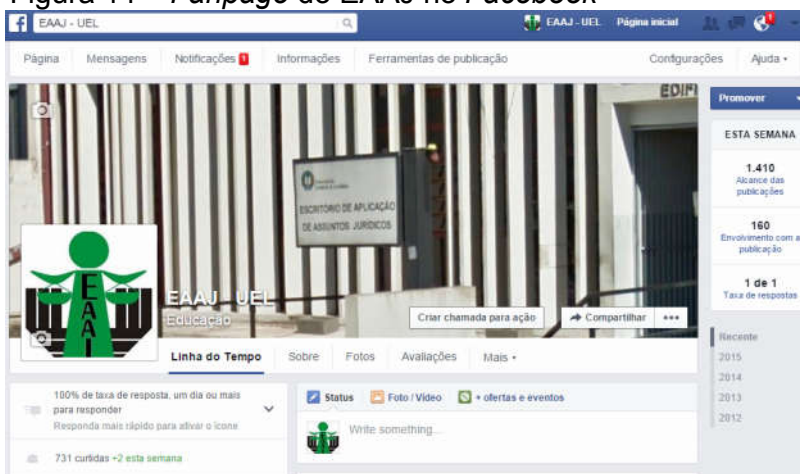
Figura 11 – Fanpage do EAAJ no Facebook

EAAJ - UEL

EAAJ - UEL Página inicial

Página Mensagens Notificações 1 Informações Ferramentas de publicação Configurações Ajuda

EDIF

ESCRITÓRIO DE APLICAÇÃO DE ASSUNTOS JURÍDICOS

EAAJ

EAAJ - UEL
Educação

Criar chamada para ação Compartilhar •••

Linha do Tempo Sobre Fotos Avaliações Mais

Promover

ESTA SEMANA

1.410
Alcance das publicações

160
Envolvimento com a publicação

1 de 1
Taxa de respostas

Recente
2015
2014
2013
2012

100% de taxa de resposta, um dia ou mais para responder
Responda mais rápido para ativar o ícone

731 curtidas +2 esta semana

Status Foto / Vídeo + ofertas e eventos

Write something...